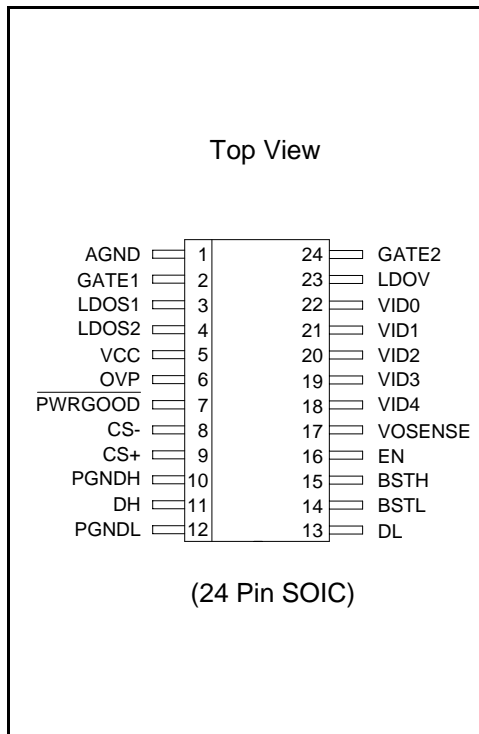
Top View

AGND 1
GATE1 2
LDOS1 3
LDOS2 4
VCC 5
OVP 6
$\overline{PWRGOOD}$ 7
CS- 8
CS+ 9
PGNDH 10
DH 11
PGNDL 12

24 GATE2
23 LDOV
22 VID0
21 VID1
20 VID2
19 VID3
18 VID4
17 VOSENSE
16 EN
15 BSTH
14 BSTL
13 DL

(24 Pin SOIC)